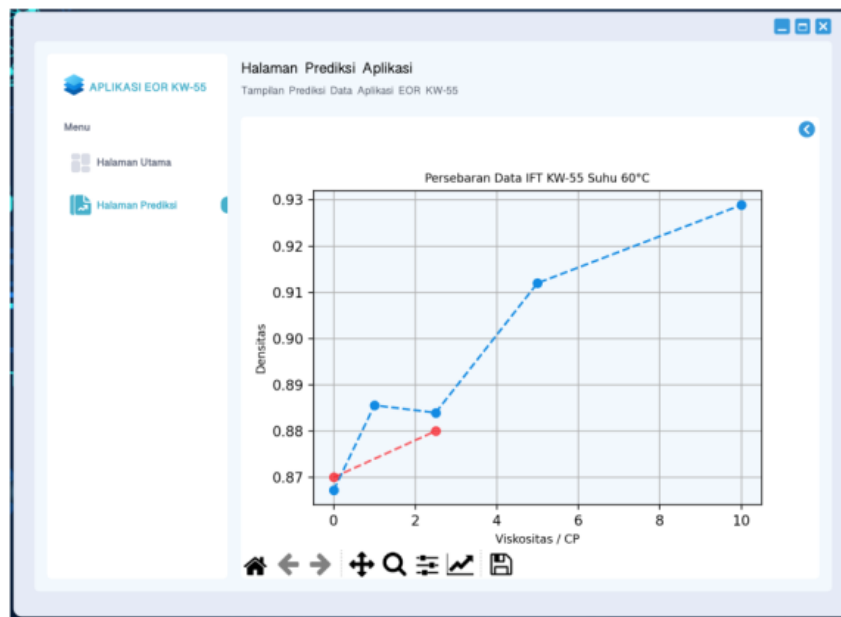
APLIKASI EOR KW-55

Menu

Halaman Utama

Halaman Prediksi

Halaman Prediksi Aplikasi

Tampilan Prediksi Data Aplikasi EOR KW-55

Persebaran Data IFT KW-55 Suhu 60°C

Densitas

0.93
0.92
0.91
0.90
0.89
0.88
0.87

0 2 4 6 8 10

Viskositas / CP